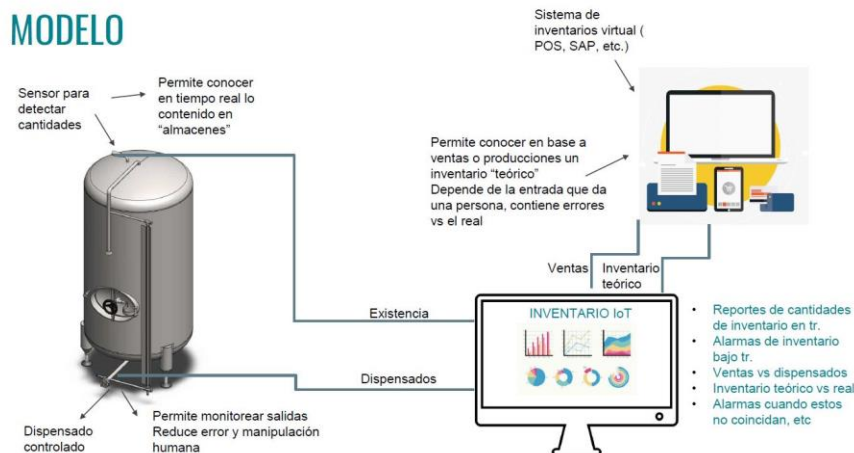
MODELO

Sensor para detectar cantidades

Permite conocer en tiempo real lo contenido en "almacenes"

Sistema de inventarios virtual ( POS, SAP, etc.)

Permite conocer en base a ventas o producciones un inventario "teórico"
Depende de la entrada que da una persona, contiene errores vs el real

Ventas

Inventario teórico

Existencia

INVENTARIO IoT

Dispensados

- Reportes de cantidades de inventario en tr.
- Alarmas de inventario bajo tr.
- Ventas vs dispensados
- Inventario teórico vs real
- Alarmas cuando estos no coincidan, etc

Dispensado controlado

Permite monitorear salidas
Reduce error y manipulación humana